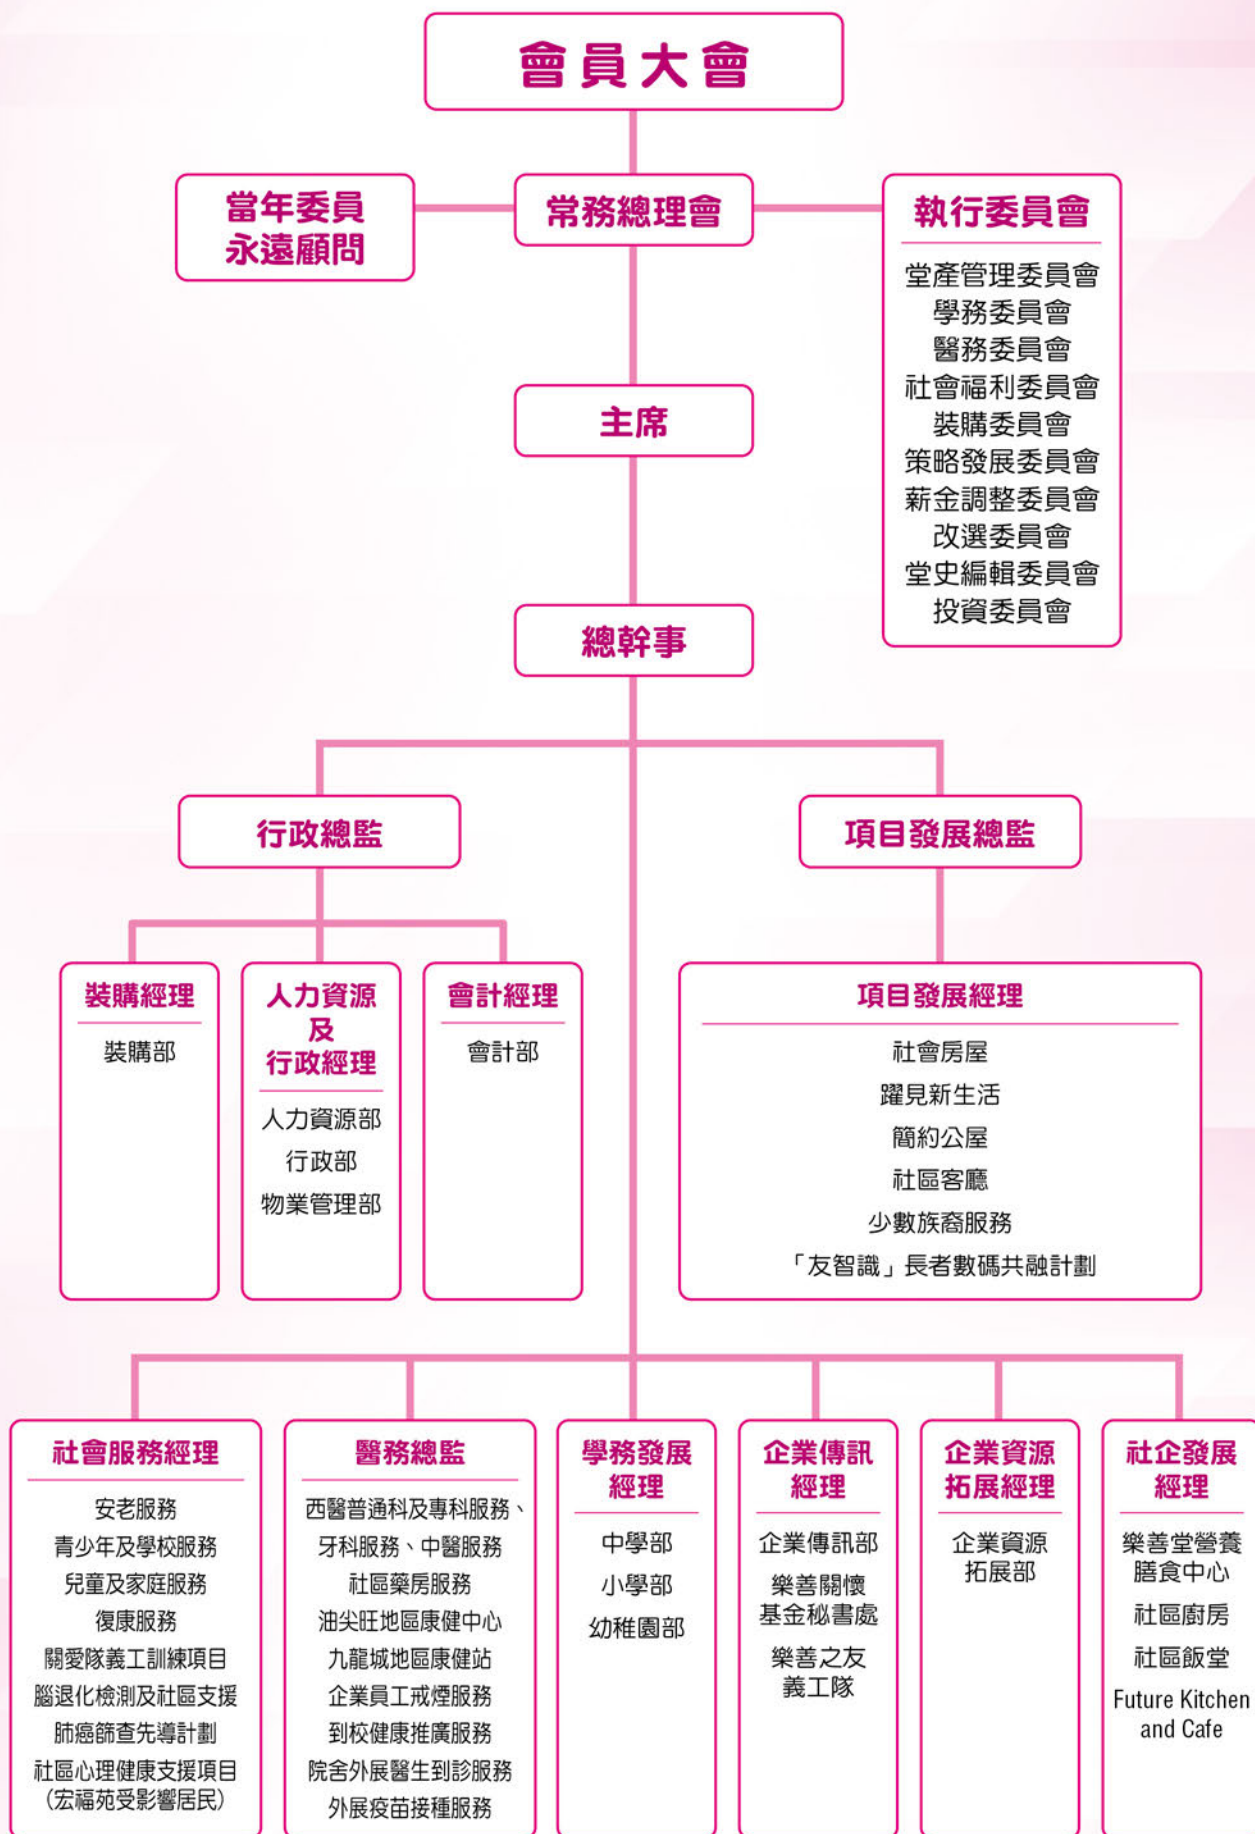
會員大會

當年委員
永遠顧問

常務總理會

執行委員會
堂產管理委員會
學務委員會
醫務委員會
社會福利委員會
裝購委員會
策略發展委員會
薪金調整委員會
改選委員會
堂史編輯委員會
投資委員會

主席

總幹事

行政總監

項目發展總監

裝購經理
裝購部

人力資源及行政經理
人力資源部
行政部
物業管理部

會計經理
會計部

項目發展經理
社會房屋
躍見新生活
簡約公屋
社區客廳
少數族裔服務
「友智識」長者數碼共融計劃

社會服務經理
安老服務
青少年及學校服務
兒童及家庭服務
復康服務
關愛隊義工訓練項目
腦退化檢測及社區支援
肺癌篩查先導計劃
社區心理健康支援項目（宏福苑受影響居民）

醫務總監
西醫普通科及專科服務、牙科服務、中醫服務
社區藥房服務
油尖旺地區康健中心
九龍城地區康健站
企業員工戒煙服務
到校健康推廣服務
院舍外展醫生到診服務
外展疫苗接種服務

學務發展經理
中學部
小學部
幼稚園部

企業傳訊經理
企業傳訊部
樂善關懷基金秘書處
樂善之友義工隊

企業資源拓展經理
企業資源拓展部

社企發展經理
樂善堂營養膳食中心
社區廚房
社區飯堂
Future Kitchen and Cafe